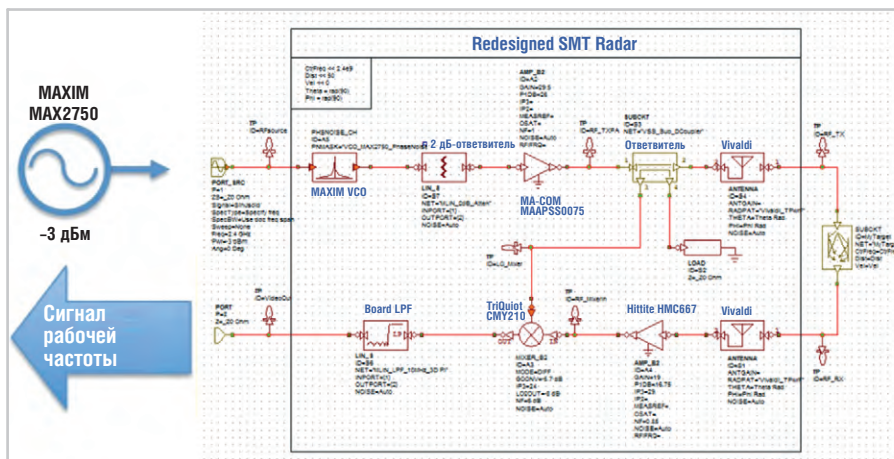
Redesigned SMT Radar

MAXIM
MAX2750

–3 дБм

Сигнал рабочей частоты

CtrFreq << 2.4e9
Dist << 50
Vel << 0
Theta = rad(90)
Phi = rad(90)

TP
ID=RFsource

PORT_SRC
P=1
Z=50 Ohm

PHSNOISE_CH
ID=A5
PNMASK=VCO_MAX2750_PhaseNoise

MAXIM VCO

3 дБ-ответвитель

LIN_S
ID=S7
NET=MLIN_3dB_Atten
INPORT=[1]
OUTPORT=[2]
NOISE=Auto

AMP_B2
ID=A2
GAIN=29.5
P1DB=26
IP3=
MEASREF=
OSAT=
NF=
NOISE=Auto
RFFREQ=

MA-COM
MAAPSS0075

TP
ID=RF_TXPA

SUBCKT
ID=S3
NET=VSS_Sub_DCoupler

Ответвитель

Vivaldi

ANTENNA
ID=S4
ANTGAIN=
RADPAT=Vivaldi_TPort
THETA=Theta Rad
PHI=Phi Rad
NOISE=Auto

TP
ID=RF_TX

SUBCKT
ID=Target
NET=MyTarget

LOAD
ID=S2
Z=50 Ohm

TP
ID=LO_Mixer

TP
ID=VideoOut

PORT
P=2
Z=50 Ohm

Board LPF

LIN_S
ID=S6
NET=MLIN_LPF_10MHz_3D Rf
INPORT=[1]
OUTPORT=[2]
NOISE=Auto

TriQuint
CMY210

MIXER_B2
ID=A3
MODE=DIFF
GCONV=-5.7 dB
IP2=
LOOUT=-6 dB
NF=8 dB
NOISE=Auto

TP
ID=RF_Mixerin

Hittite HMC667

AMP_B2
ID=A4
GAIN=19
P1DB=16.75
IP3=
MEASREF=
OSAT=
NF=0.85
NOISE=Auto
RFFREQ=

Vivaldi

ANTENNA
ID=S5
ANTGAIN=
RADPAT=Vivaldi_TPort
THETA=Theta Rad
PHI=Phi Rad
NOISE=Auto

TP
ID=RF_RX